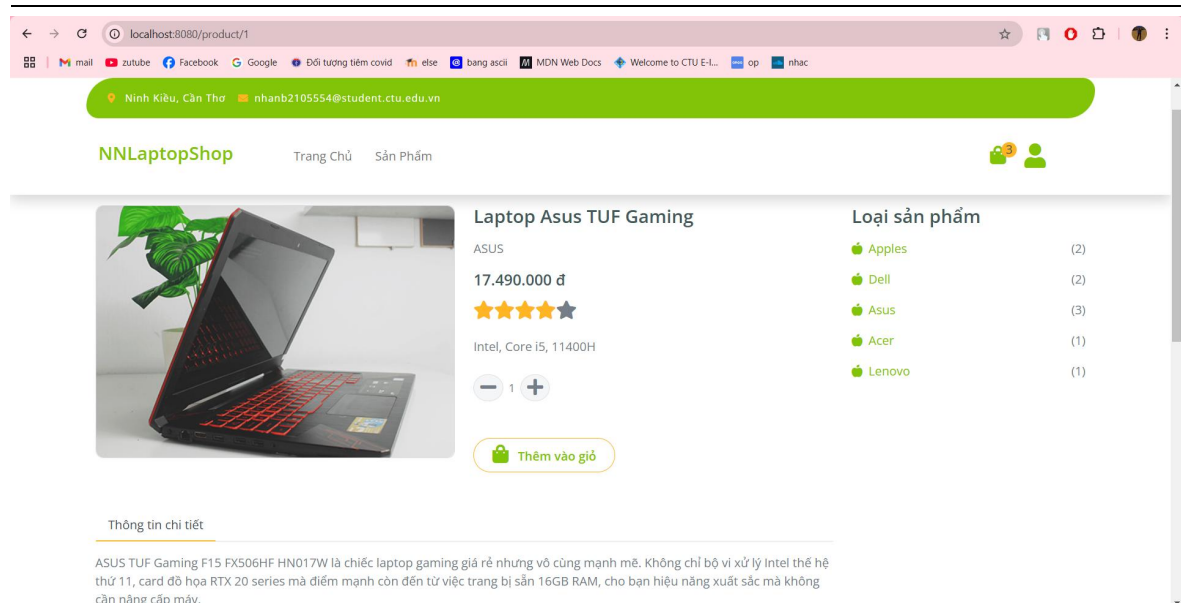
localhost:8080/product/1

mail zutube Facebook Google Đối tượng tiêm covid else bang ascii MDN Web Docs Welcome to CTU E-l... op nhac

Ninh Kiều, Cần Thơ nhanb2105554@student.ctu.edu.vn

NNLaptopShop Trang Chủ Sản Phẩm 3

Laptop Asus TUF Gaming

ASUS

17.490.000 đ

Intel, Core i5, 11400H

1

Thêm vào giỏ

Loại sản phẩm

Apples (2)
Dell (2)
Asus (3)
Acer (1)
Lenovo (1)

Thông tin chi tiết

ASUS TUF Gaming F15 FX506HF HN017W là chiếc laptop gaming giá rẻ nhưng vô cùng mạnh mẽ. Không chỉ bộ vi xử lý Intel thế hệ thứ 11, card đồ họa RTX 20 series mà điểm mạnh còn đến từ việc trang bị sẵn 16GB RAM, cho bạn hiệu năng xuất sắc mà không cần nâng cấp máy.